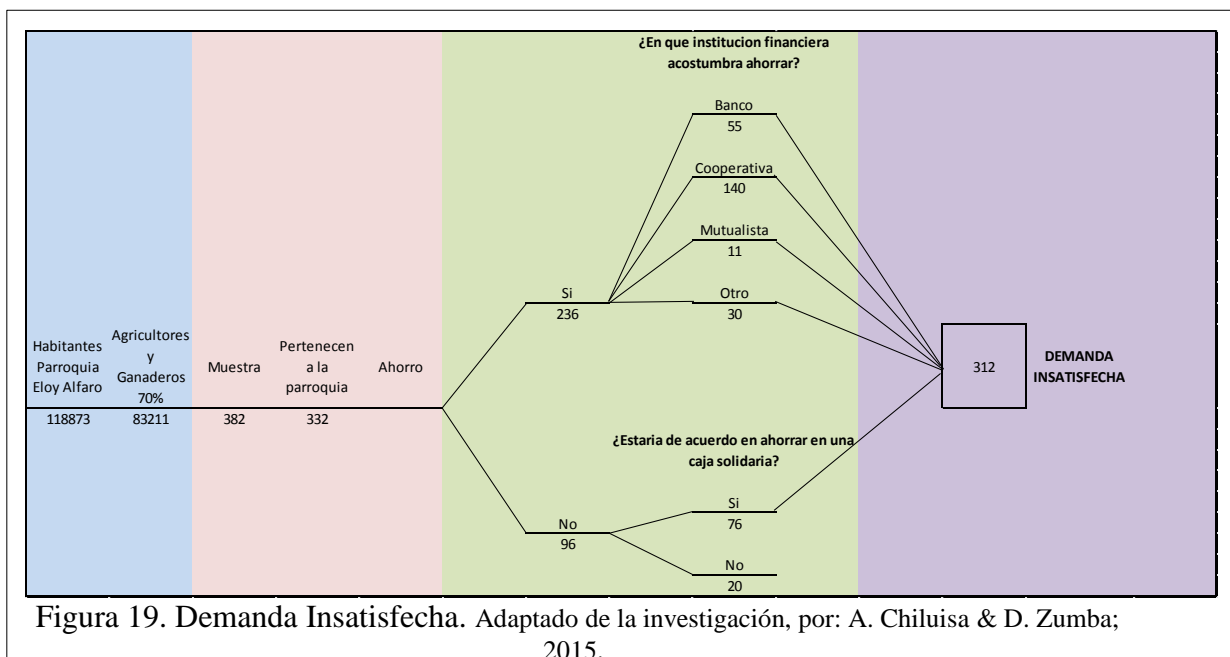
¿En que institucion financiera acostumbra ahorrar?

Banco
55

Cooperativa
140

Mutualista
11

Otro
30

Si
236

Habitantes Parroquia Eloy Alfaro
118873

Agricultores y Ganaderos 70%
83211

Muestra
382

Pertenecen a la parroquia
332

Ahorro

312

DEMANDA INSATISFECHA

¿Estaria de acuerdo en ahorrar en una caja solidaria?

No
96

Si
76

No
20

Figura 19. Demanda Insatisfecha. Adaptado de la investigación, por: A. Chiluisa & D. Zumba; 2015.